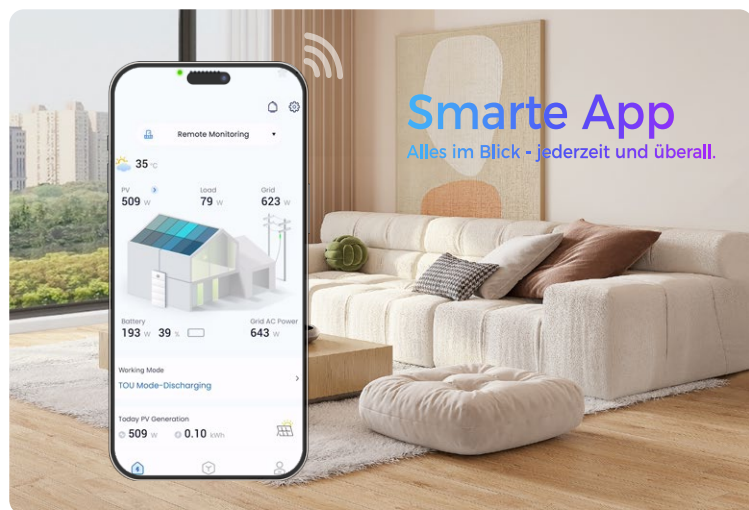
Smarte App
Alles im Blick - jederzeit und überall.

Remote Monitoring

35 °C

PV
509 W

Load
79 W

Grid
623 W

Battery
193 W 39 %

Grid AC Power
643 W

Working Mode
TOU Mode-Discharging

Today PV Generation
509 W 0.10 kWh